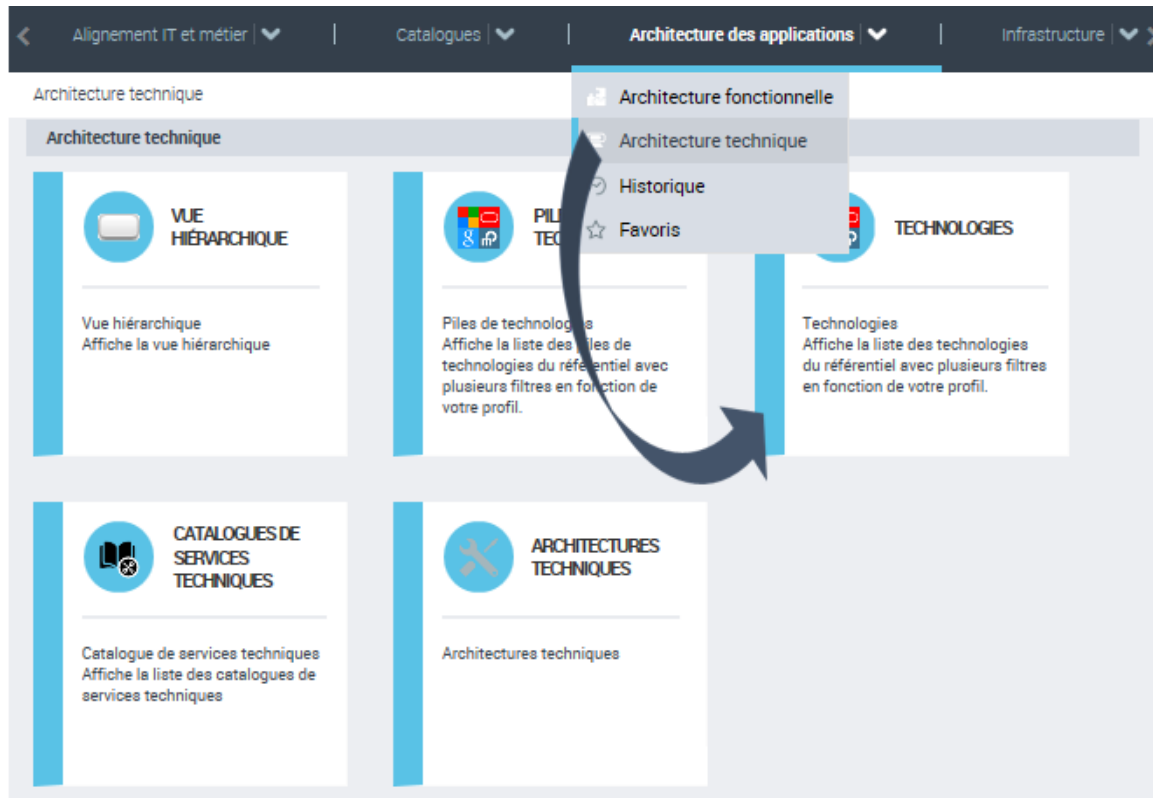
Alignement IT et métier | Catalogues | Architecture des applications | Infrastructure

Architecture technique

Architecture fonctionnelle
Architecture technique
Historique
Favoris

Architecture technique

VUE HIÉRARCHIQUE

Vue hiérarchique
Affiche la vue hiérarchique

PIL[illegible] TEC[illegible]

Piles de technologies
Affiche la liste des piles de technologies du référentiel avec plusieurs filtres en fonction de votre profil.

TECHNOLOGIES

Technologies
Affiche la liste des technologies du référentiel avec plusieurs filtres en fonction de votre profil.

CATALOGUES DE SERVICES TECHNIQUES

Catalogue de services techniques
Affiche la liste des catalogues de services techniques

ARCHITECTURES TECHNIQUES

Architectures techniques